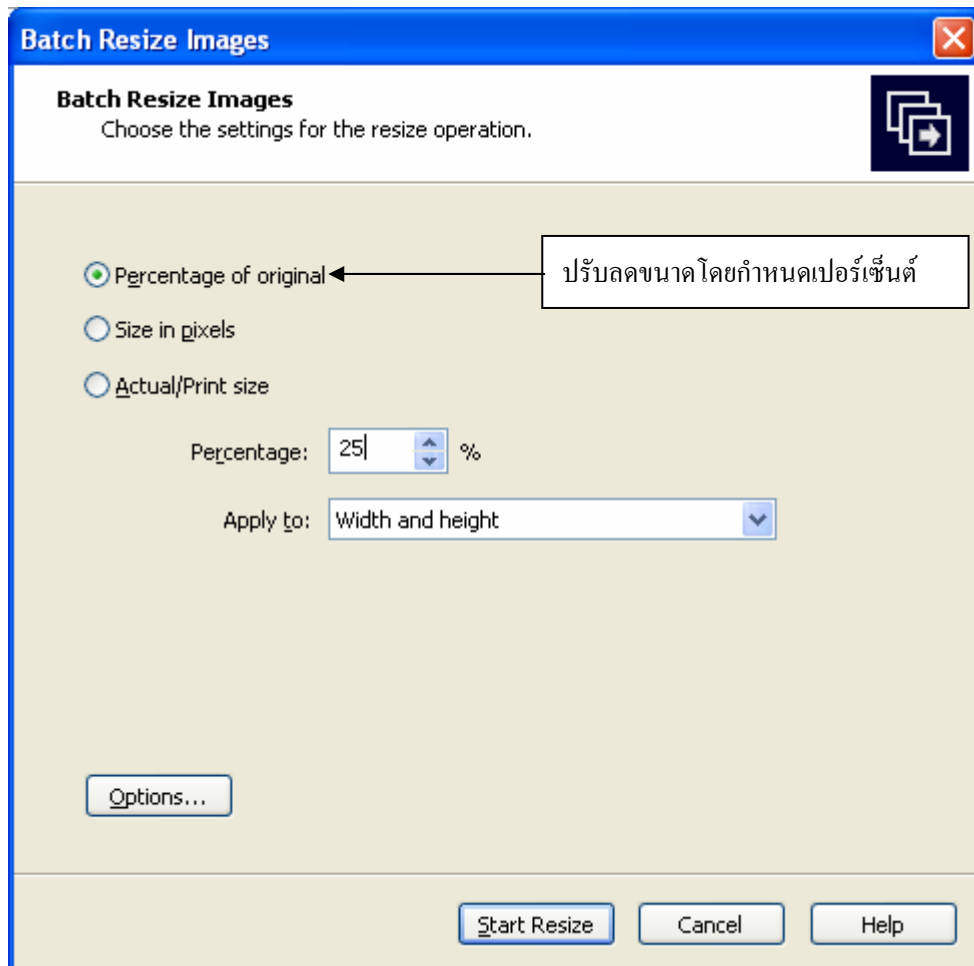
Batch Resize Images

Batch Resize Images
Choose the settings for the resize operation.

Percentage of original

ปรับลดขนาดโดยกำหนดเปอร์เซ็นต์

Size in pixels

Actual/Print size

Percentage: 25 %

Apply to: Width and height

Options...

Start Resize
Cancel
Help